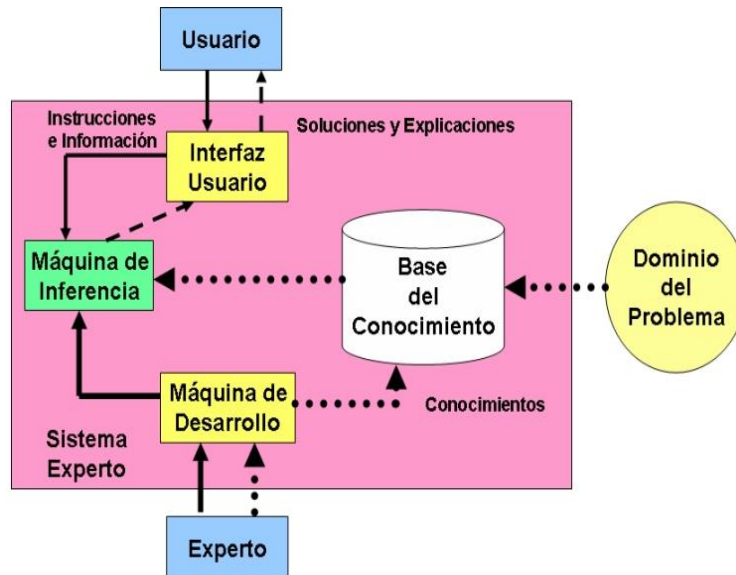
Usuario

Instrucciones e Información

Soluciones y Explicaciones

Interfaz Usuario

Máquina de Inferencia

Base del Conocimiento

Dominio del Problema

Máquina de Desarrollo

Conocimientos

Sistema Experto

Experto